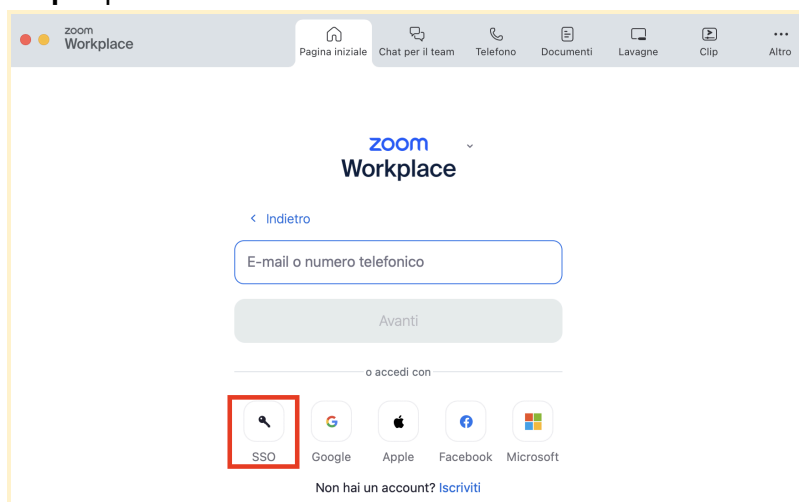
zoom
Workplace

Pagina iniziale Chat per il team Telefono Documenti Lavagne Clip Altro

zoom
Workplace

< Indietro

E-mail o numero telefonico

Avanti

o accedi con

SSO Google Apple Facebook Microsoft

Non hai un account? Iscriviti